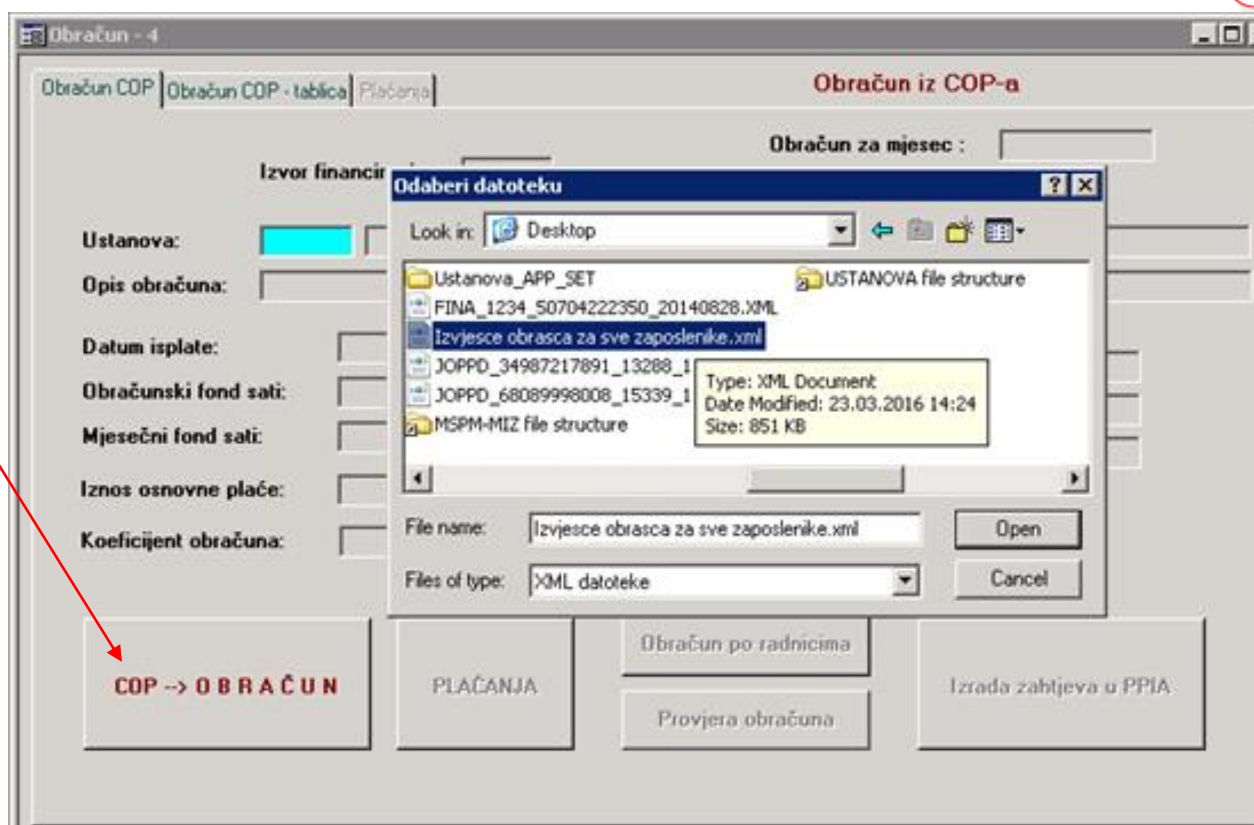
Obračun - 4

Obračun COP | Obračun COP - tablica | Plaćanja

Obračun iz COP-a

Obračun za mjesec :

Izvor financir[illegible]

Ustanova:

Opis obračuna:

Datum isplate:

Obračunski fond sati:

Mjesečni fond sati:

Iznos osnovne plaće:

Koeficijent obračuna:

Odaberi datoteku

Look in: Desktop

Ustanova_APP_SET
USTANOVA file structure
FINA_1234_50704222350_20140828.XML
Izvjesce obrasca za sve zaposlenike.xml
JOPPD_34987217891_13288_1
JOPPD_68089998008_15339_1
MSPM-MIZ file structure

Type: XML Document
Date Modified: 23.03.2016 14:24
Size: 851 KB

File name: Izvjesce obrasca za sve zaposlenike.xml
Open

Files of type: XML datoteke
Cancel

COP --> O B R A Č U N

PLAĆANJA

Obračun po radnicima

Provjera obračuna

Izrada zahtjeva u PPIA